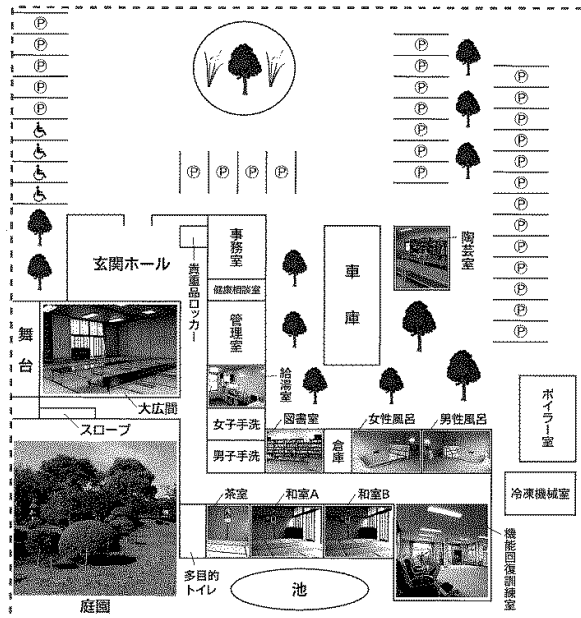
Ⓟ
Ⓟ
Ⓟ
Ⓟ
Ⓟ
Ⓟ
Ⓟ
Ⓟ
Ⓟ
Ⓟ
Ⓟ
Ⓟ
Ⓟ
Ⓟ
Ⓟ
Ⓟ
Ⓟ
Ⓟ
Ⓟ
Ⓟ
Ⓟ
Ⓟ
Ⓟ
Ⓟ
Ⓟ
Ⓟ
Ⓟ
Ⓟ

玄関ホール
貴重品ロッカー
事務室
健康相談室
管理室
車庫
陶芸室
舞台
大広間
給湯室
ボイラー室
スロープ
女子手洗
図書室
女性風呂
男性風呂
男子手洗
倉庫
冷凍機械室
茶室
和室A
和室B
機能回復訓練室
多目的トイレ
池
庭園